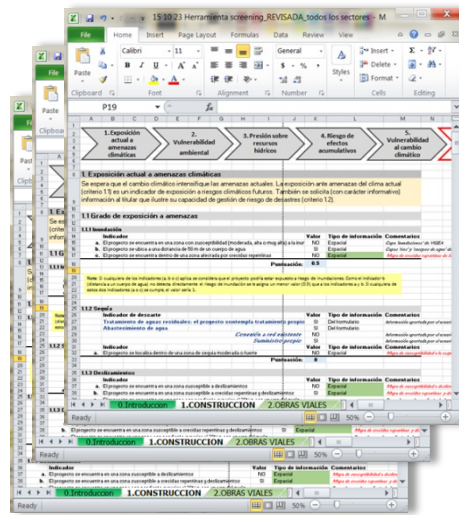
15 10 23 Herramienta screening_REVISADA_todos los sectores - M

File Home Insert Page Layout Formulas Data Review View

Calibri 11 General Insert Delete Format Styles

Paste Clipboard Font Alignment Number Cells Editing

P19

1. Exposición actual a amenazas climáticas
2. Vulnerabilidad ambiental
3. Presión sobre recursos hídricos
4. Riesgo de efectos acumulativos
5. Vulnerabilidad al cambio climático

1. Exposición actual a amenazas climáticas

Se espera que el cambio climático intensifique las amenazas actuales. La exposición ante amenazas del clima actual (criterio 1.1) es un indicador de exposición a riesgos climáticos futuros. También se solicita (con carácter informativo) información al titular que ilustre su capacidad de gestión de riesgo de desastres (criterio 1.2).

1.1 Grado de exposición a amenazas

1.1.1 Inundación

| Indicador | Valor | Tipo de información | Comentarios |
|---|---|---|---|
| a. El proyecto se encuentra en una zona con susceptibilidad (moderada, alta o muy alta) a la inundación | NO | Espacial | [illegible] |
| b. El proyecto se ubica a una distancia de 50 m de un cuerpo de agua | SI | Espacial | |
| c. El proyecto se encuentra dentro de una zona afectada por crecidas repentinas | NO | Espacial | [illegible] |

Puntuación 0.5

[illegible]

1.1.2 Sequía

| Indicador | Valor | Tipo de información | Comentarios |
|---|---|---|---|
| Tratamiento de aguas residuales: el proyecto contempla tratamiento propio | SI | Del formulario | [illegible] |
| Abastecimiento de agua | SI | Del formulario | |
| Conexión a red existente | | | |
| Suministro propio | | | |
| a. El proyecto se localiza dentro de una zona de sequía moderada o fuerte | NO | Espacial | |

Puntuación 0

1.1.3 Deslizamientos

| Indicador | Valor | Tipo de información | Comentarios |
|---|---|---|---|
| a. El proyecto se encuentra en una zona susceptible a deslizamientos | SI | Espacial | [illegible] |
| b. El proyecto se encuentra en una zona susceptible a crecidas repentinas y deslizamientos | SI | Espacial | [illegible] |

Ready 50%

0.Introduccion 1.CONSTRUCCION 2.OBRAS VIALES